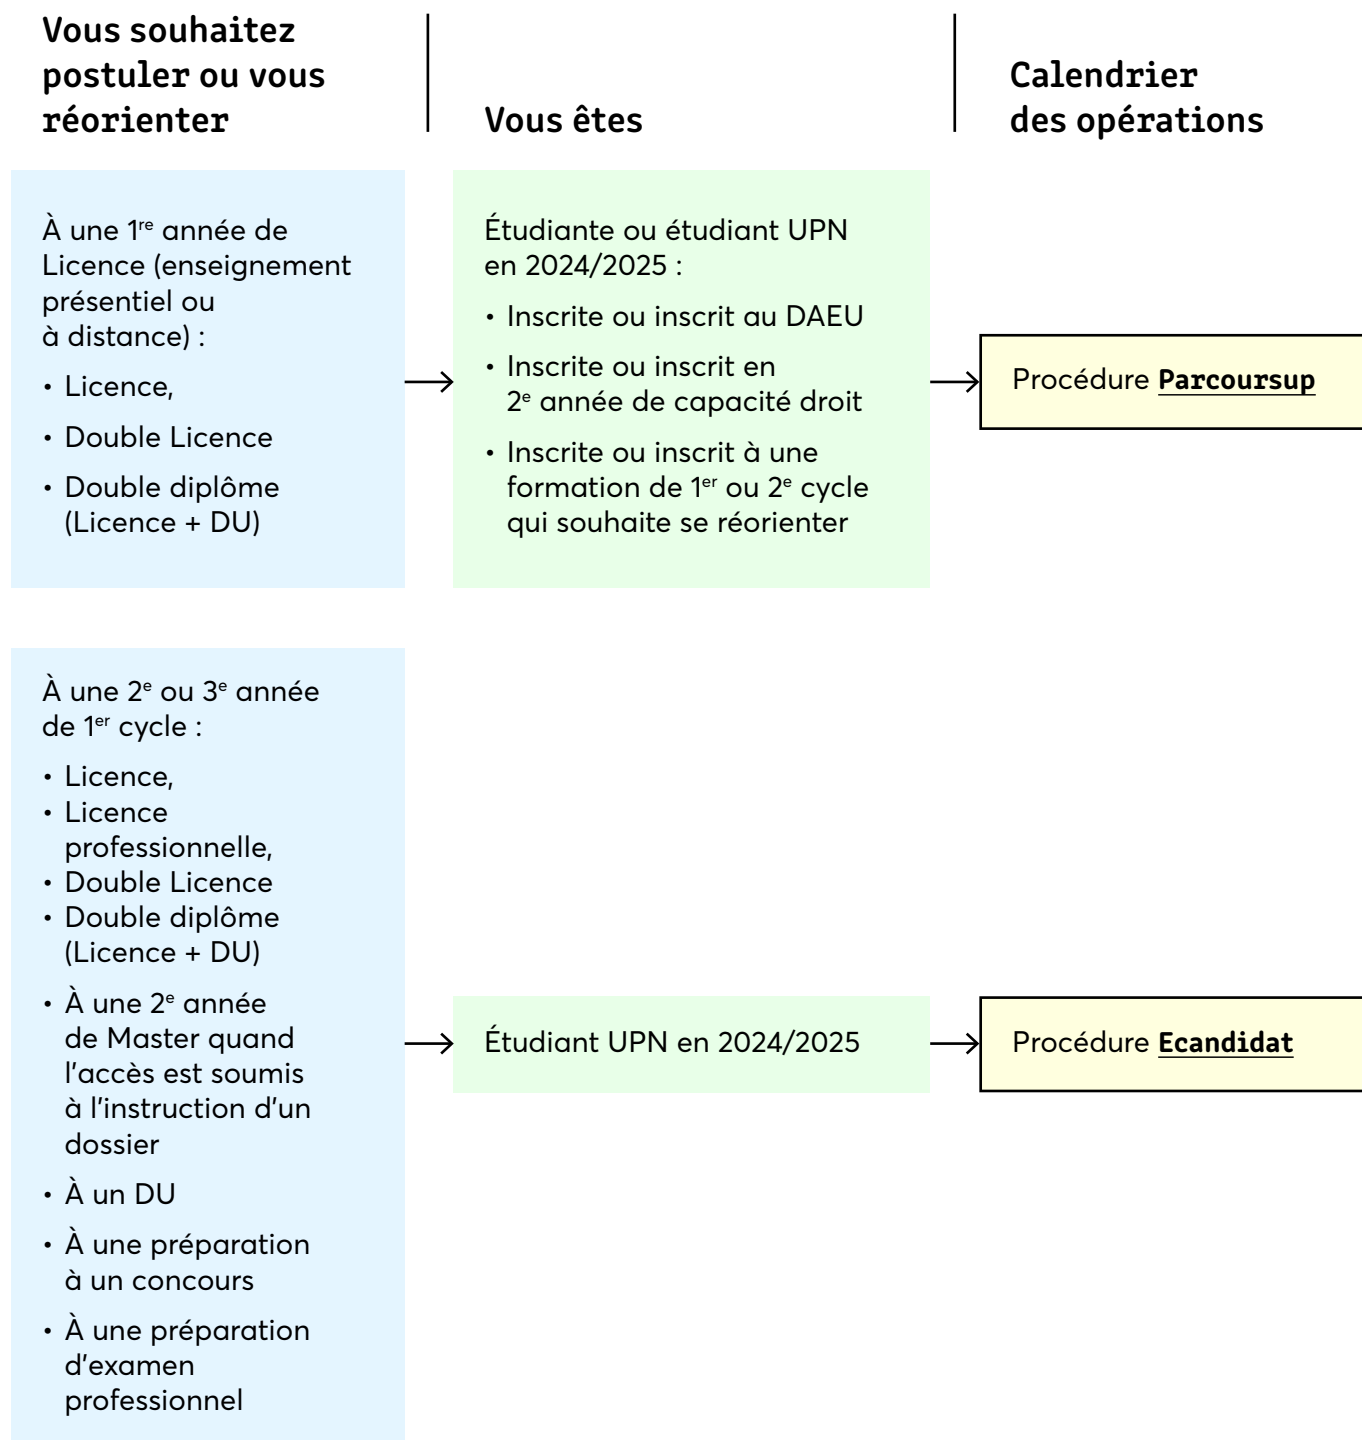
Vous souhaitez postuler ou vous réorienter

Vous êtes

Calendrier des opérations

À une 1$^{re}$ année de Licence (enseignement présentiel ou à distance) :

• Licence,

• Double Licence

• Double diplôme (Licence + DU)

Étudiante ou étudiant UPN en 2024/2025 :

• Inscrite ou inscrit au DAEU

• Inscrite ou inscrit en 2$^{e}$ année de capacité droit

• Inscrite ou inscrit à une formation de 1$^{er}$ ou 2$^{e}$ cycle qui souhaite se réorienter

Procédure Parcoursup

À une 2$^{e}$ ou 3$^{e}$ année de 1$^{er}$ cycle :

• Licence,
• Licence professionnelle,
• Double Licence
• Double diplôme (Licence + DU)

• À une 2$^{e}$ année de Master quand l'accès est soumis à l'instruction d'un dossier

• À un DU

• À une préparation à un concours

• À une préparation d'examen professionnel

Étudiant UPN en 2024/2025

Procédure Ecandidat